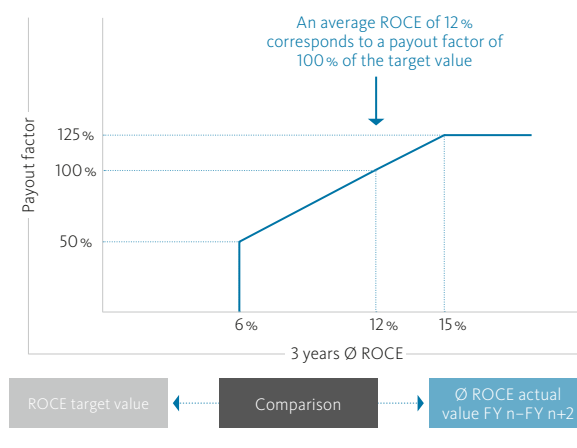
An average ROCE of 12% corresponds to a payout factor of 100% of the target value

Payout factor

125%

100%

50%

6%

12%

15%

3 years Ø ROCE

ROCE target value

Comparison

Ø ROCE actual value FY n–FY n+2